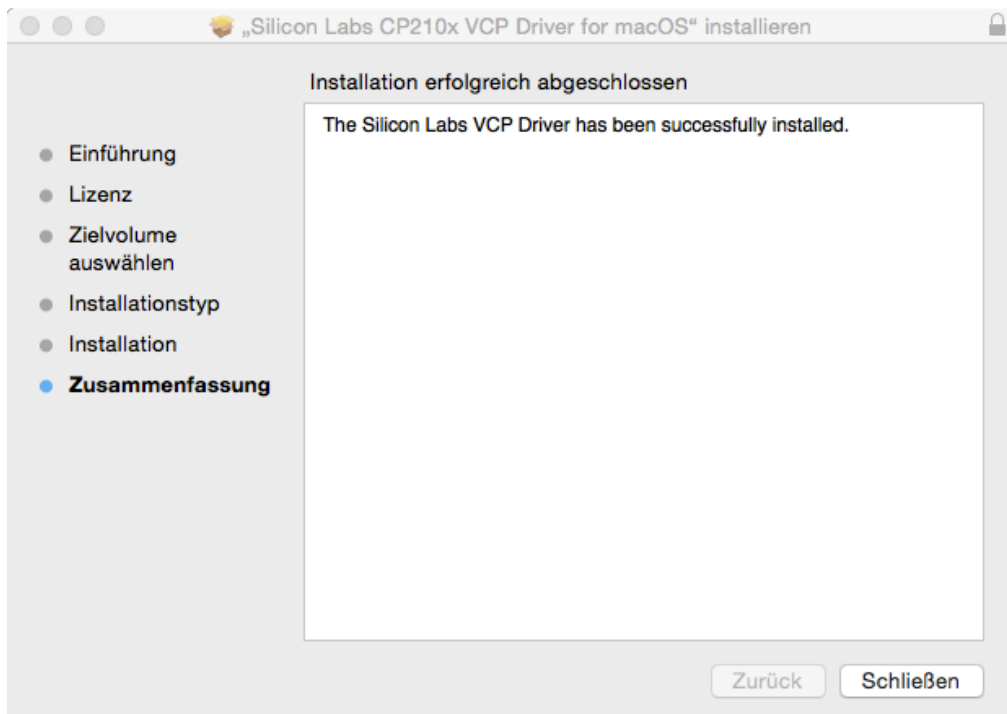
„Silicon Labs CP210x VCP Driver for macOS“ installieren

Installation erfolgreich abgeschlossen

Einführung
Lizenz
Zielvolume auswählen
Installationstyp
Installation
Zusammenfassung

The Silicon Labs VCP Driver has been successfully installed.

Zurück
Schließen